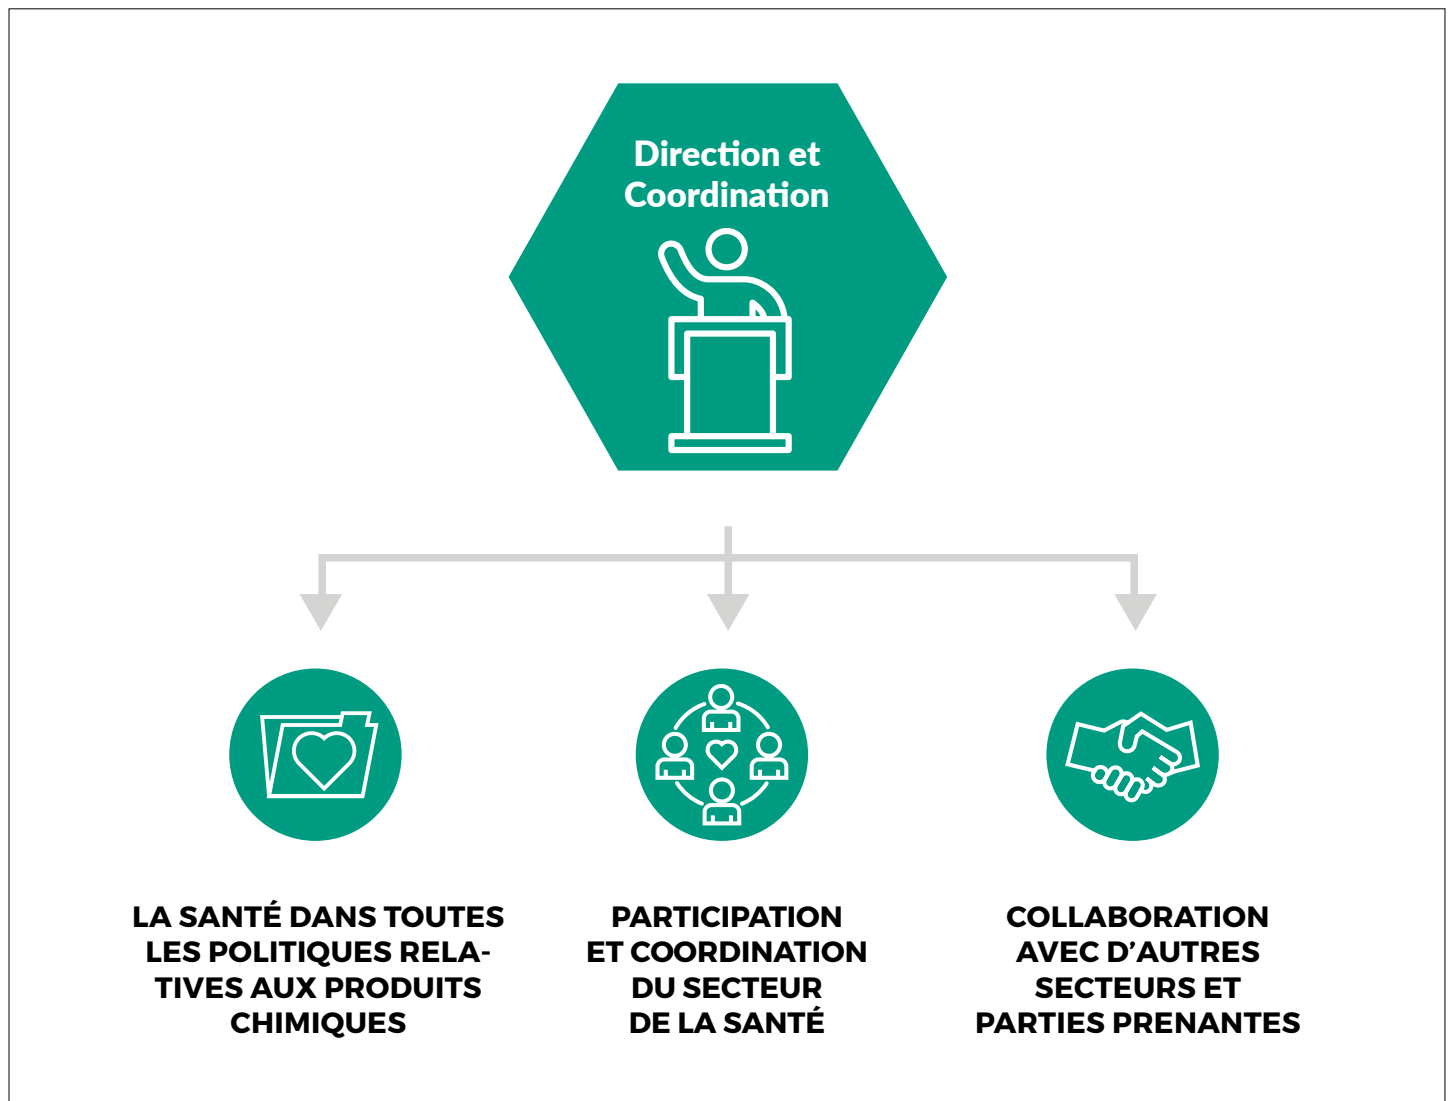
Direction et Coordination

LA SANTÉ DANS TOUTES LES POLITIQUES RELATIVES AUX PRODUITS CHIMIQUES

PARTICIPATION ET COORDINATION DU SECTEUR DE LA SANTÉ

COLLABORATION AVEC D'AUTRES SECTEURS ET PARTIES PRENANTES